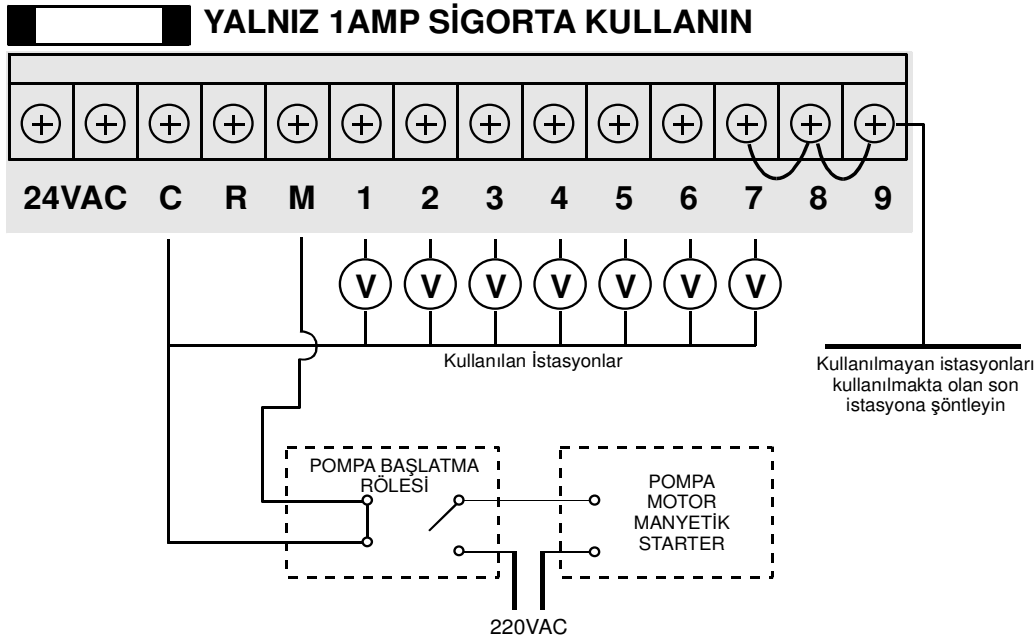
YALNIZ 1AMP SİGORTA KULLANIN

24VAC C R M 1 2 3 4 5 6 7 8 9

V V V V V V V

Kullanılan İstasyonlar

Kullanılmayan istasyonları kullanılmakta olan son istasyona şöntleyin

POMPA BAŞLATMA RÖLESİ

POMPA MOTOR MANYETİK STARTER

220VAC